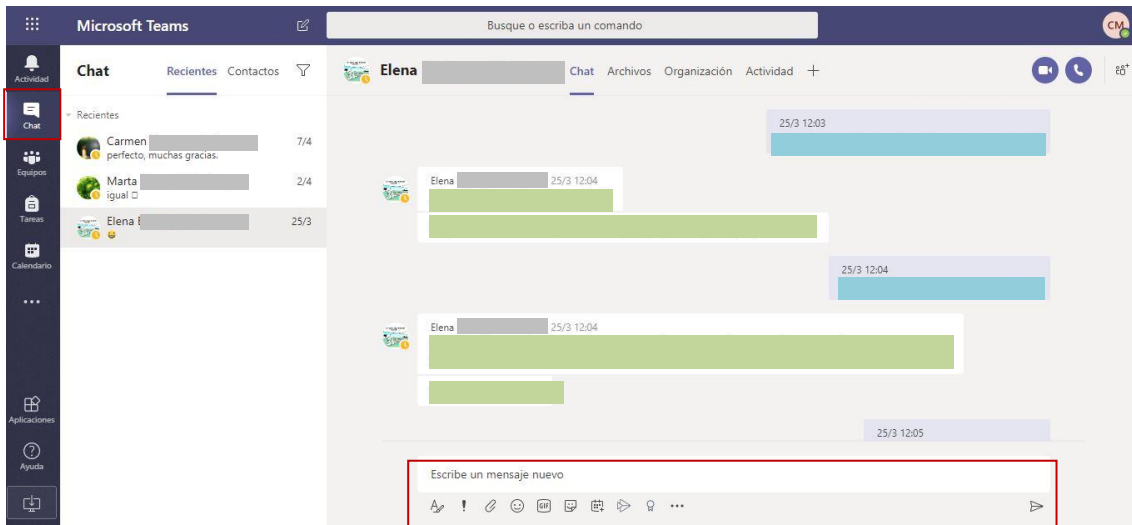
Microsoft Teams

Busque o escriba un comando

CM

Actividad

Chat

Equipos

Tareas

Calendario

...

Aplicaciones

Ayuda

Chat Recientes Contactos

Recientes

Carmen 7/4
perfecto, muchas gracias.

Marta 2/4
igual

Elena 25/3

Elena Chat Archivos Organización Actividad +

25/3 12:03

Elena 25/3 12:04

25/3 12:04

Elena 25/3 12:04

25/3 12:05

Escribe un mensaje nuevo

GIF

...